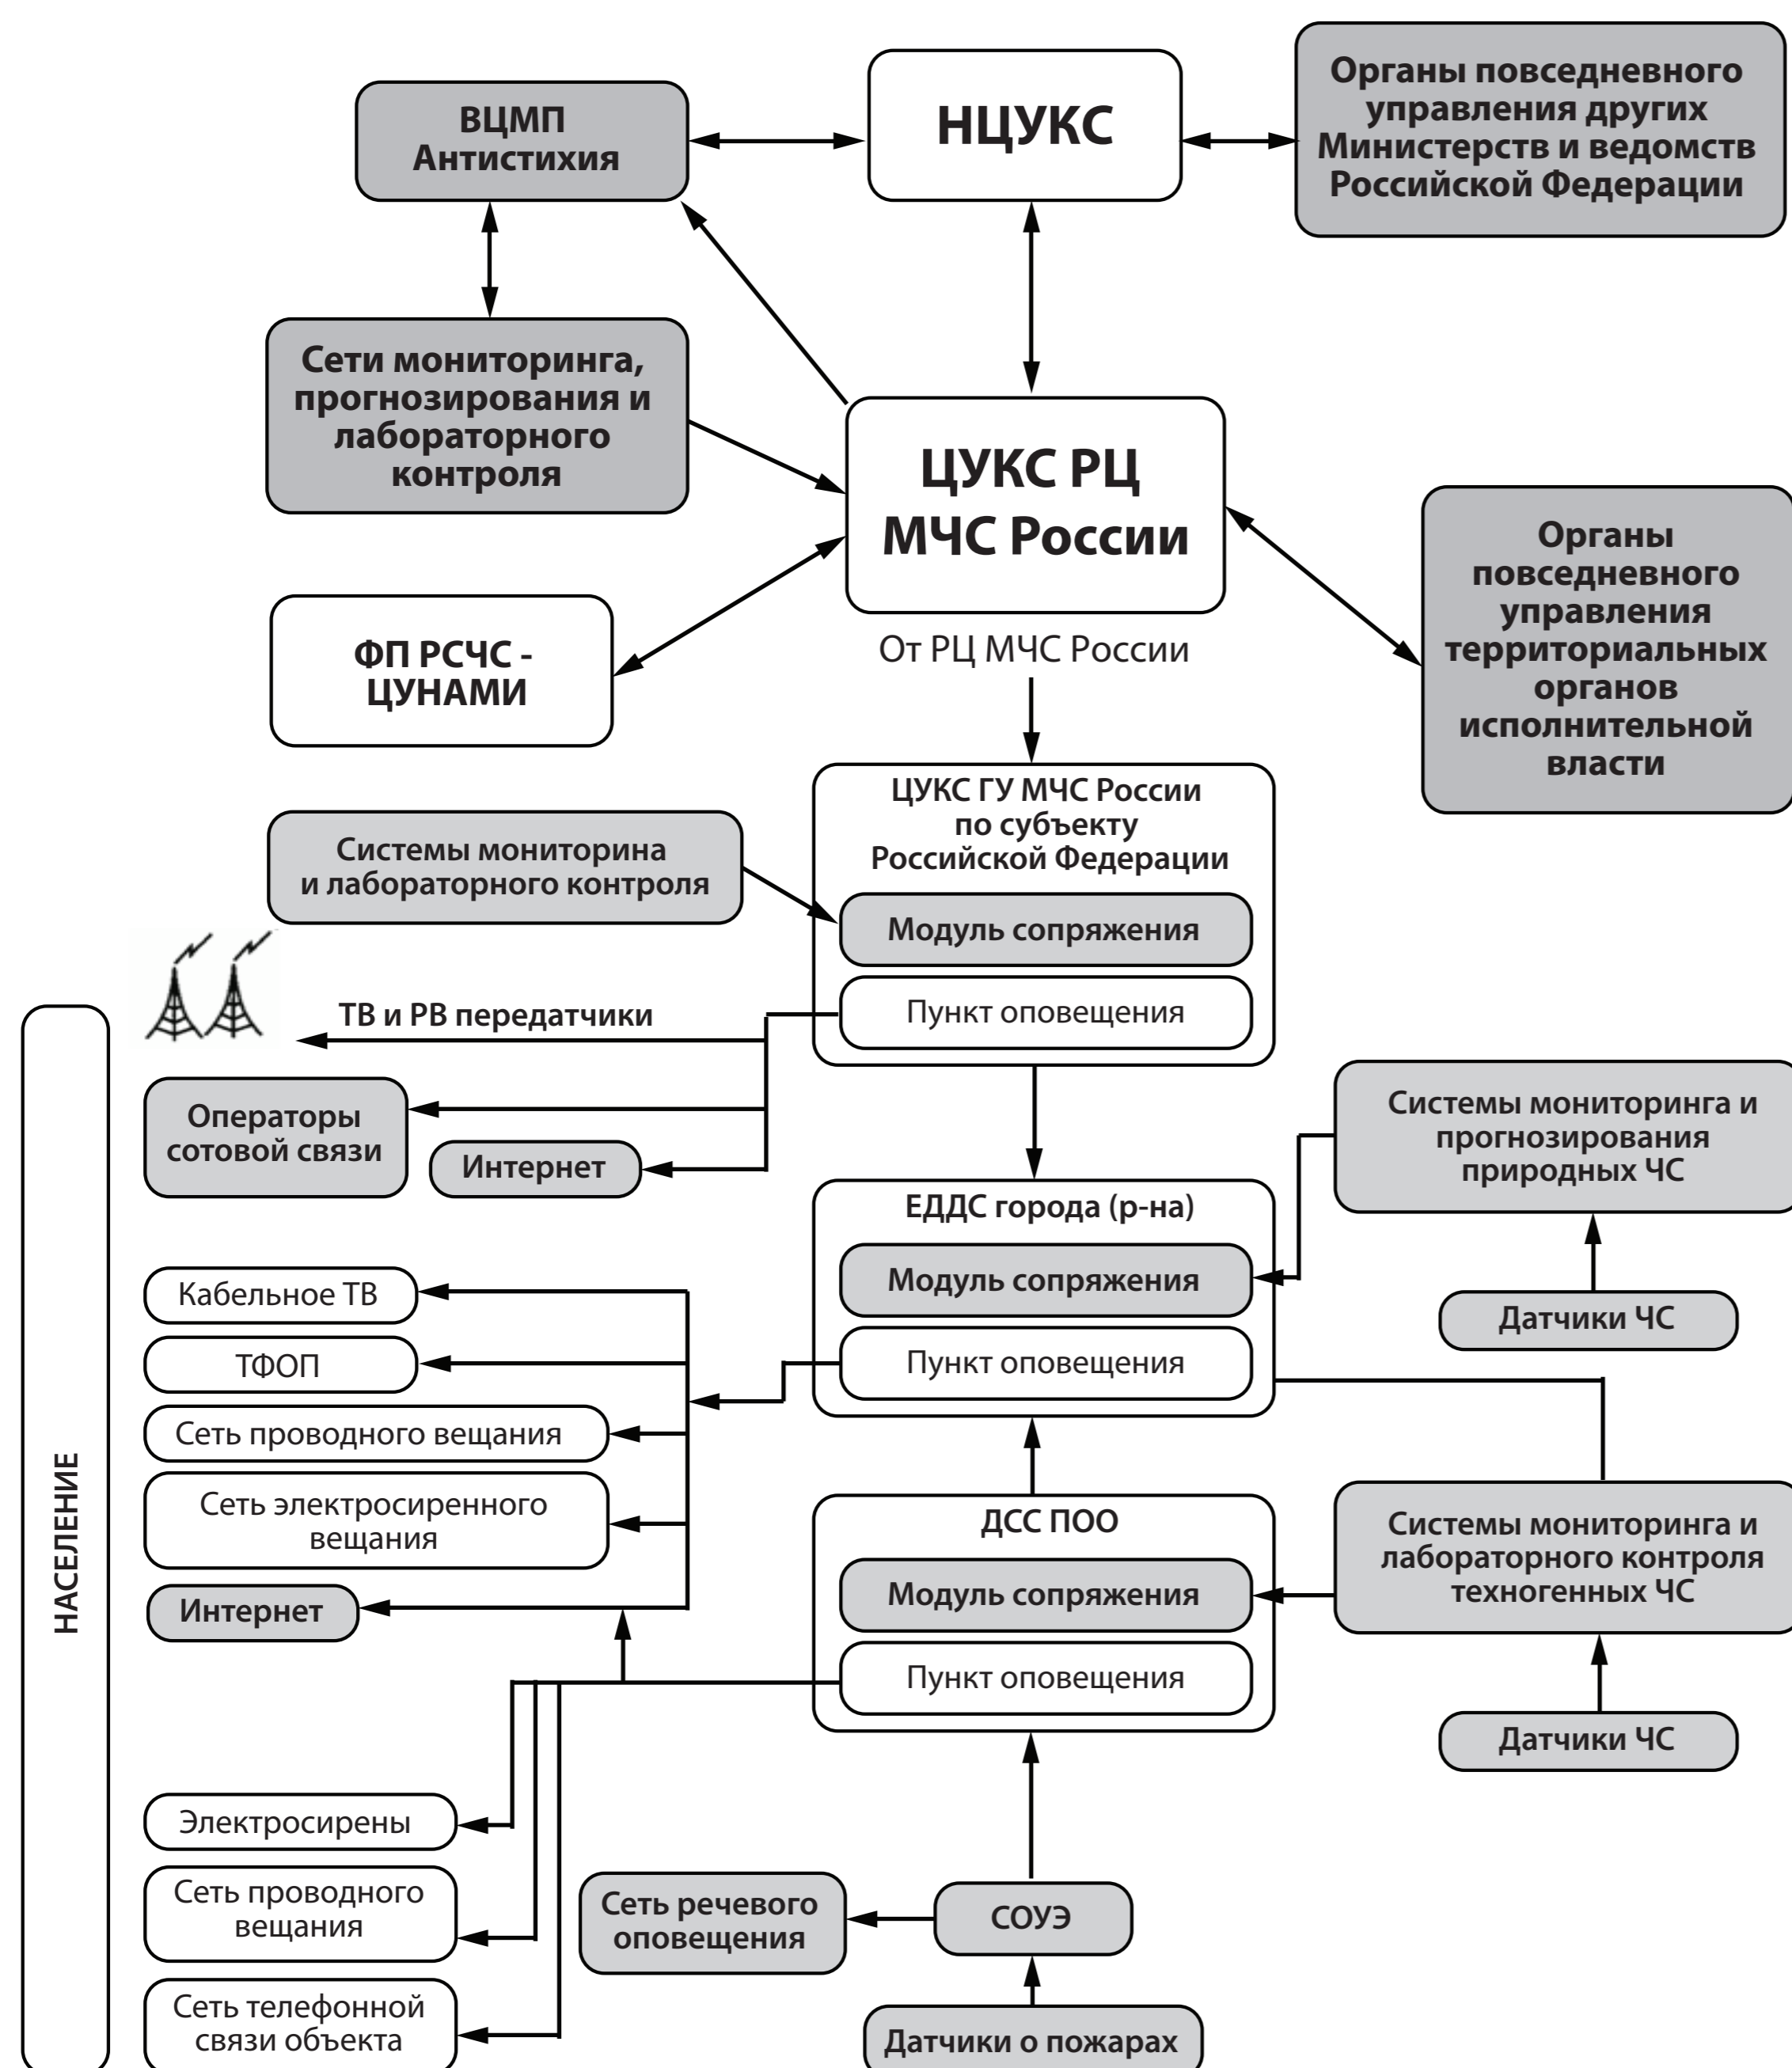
ВЦМП Антистихия

НЦУКС

Органы повседневного управления других Министерств и ведомств Российской Федерации

Сети мониторинга, прогнозирования и лабораторного контроля

ЦУКС РЦ МЧС России

ФП РСЧС - ЦУНАМИ

От РЦ МЧС России

Органы повседневного управления территориальных органов исполнительной власти

ЦУКС ГУ МЧС России по субъекту Российской Федерации

Системы мониторина и лабораторного контроля

Модуль сопряжения

Пункт оповещения

ТВ и РВ передатчики

НАСЕЛЕНИЕ

Операторы сотовой связи

Интернет

Системы мониторинга и прогнозирования природных ЧС

ЕДДС города (р-на)

Модуль сопряжения

Пункт оповещения

Датчики ЧС

Кабельное ТВ

ТФОП

Сеть проводного вещания

Сеть электросиренного вещания

Интернет

ДСС ПОО

Модуль сопряжения

Пункт оповещения

Системы мониторинга и лабораторного контроля техногенных ЧС

Датчики ЧС

Электросирены

Сеть проводного вещания

Сеть телефонной связи объекта

Сеть речевого оповещения

СОУЭ

Датчики о пожарах